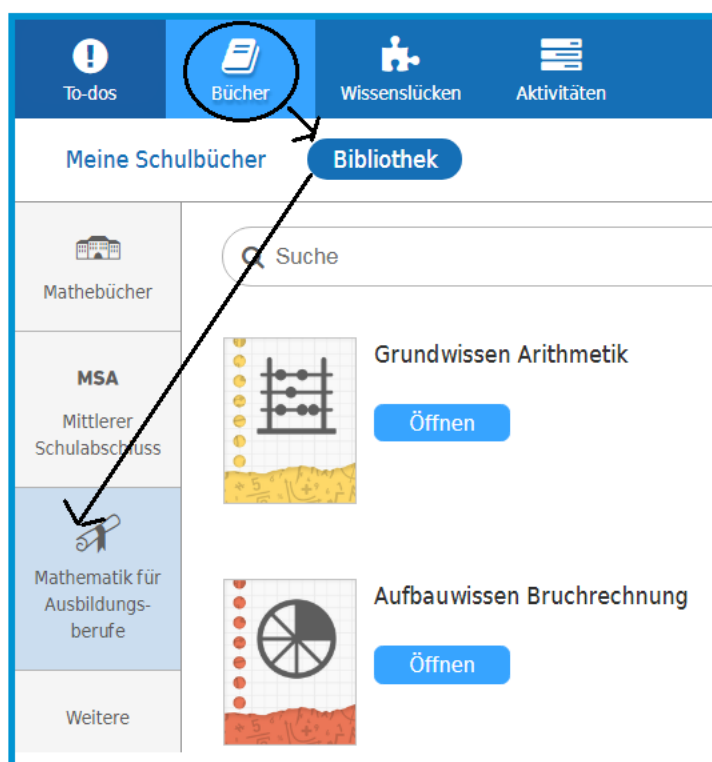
To-dos
Bücher
Wissenslücken
Aktivitäten

Meine Schulbücher
Bibliothek

Mathebücher

MSA
Mittlerer Schulabschluss

Mathematik für Ausbildungsberufe

Weitere

Suche

Grundwissen Arithmetik
Öffnen

Aufbauwissen Bruchrechnung
Öffnen